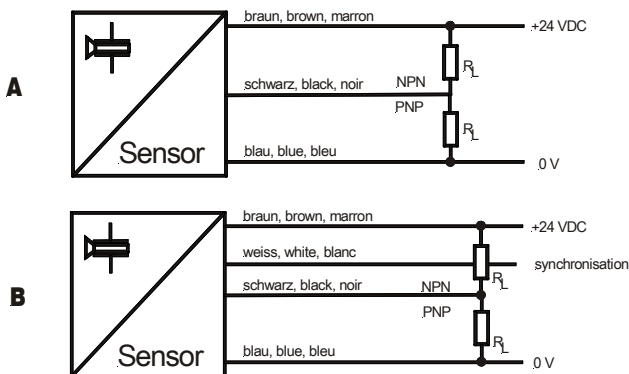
A

Sensor

braun, brown, marron

+24 VDC

schwarz, black, noir

NPN

PNP

$R_L$

$R_L$

blau, blue, bleu

0 V

B

Sensor

braun, brown, marron

+24 VDC

weiss, white, blanc

synchronisation

schwarz, black, noir

NPN

PNP

$R_L$

$R_L$

blau, blue, bleu

0 V